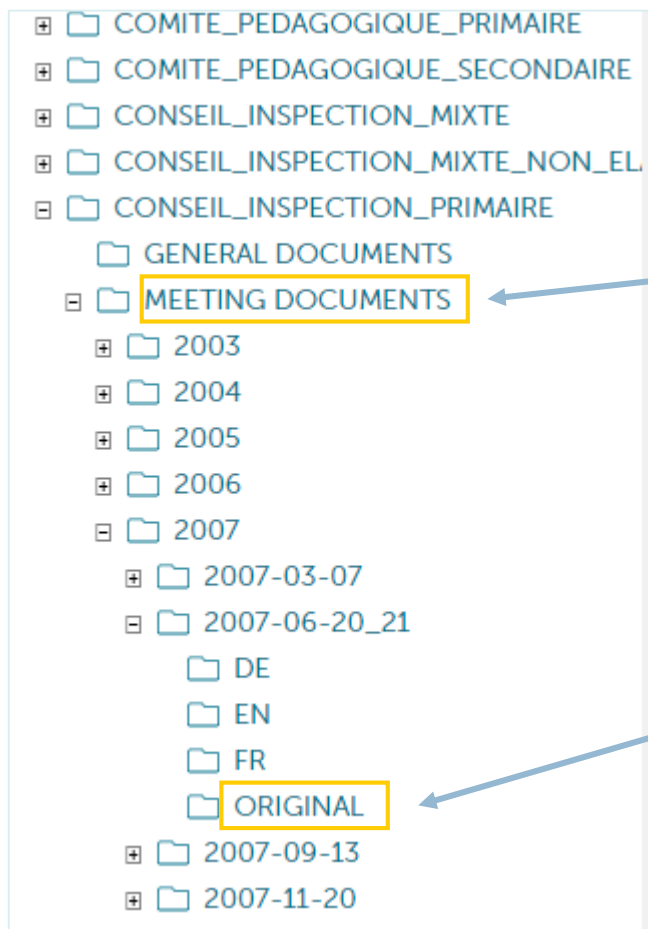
COMITE_PEDAGOGIQUE_PRIMAIRE
COMITE_PEDAGOGIQUE_SECONDAIRE
CONSEIL_INSPECTION_MIXTE
CONSEIL_INSPECTION_MIXTE_NON_EL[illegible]
CONSEIL_INSPECTION_PRIMAIRE
GENERAL DOCUMENTS
MEETING DOCUMENTS
2003
2004
2005
2006
2007
2007-03-07
2007-06-20_21
DE
EN
FR
ORIGINAL
2007-09-13
2007-11-20